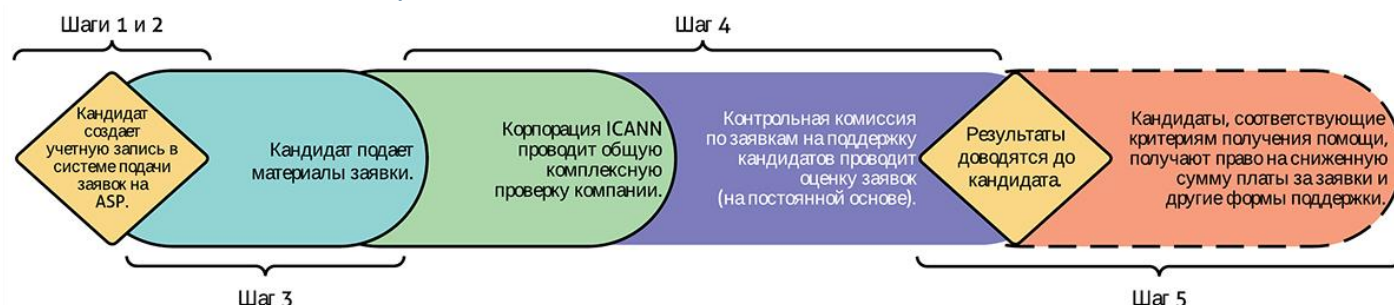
Шаги 1 и 2

Шаг 4

Кандидат создает учетную запись в системе подачи заявок на ASP.

Кандидат подает материалы заявки.

Корпорация ICANN проводит общую комплексную проверку компании.

Контрольная комиссия по заявкам на поддержку кандидатов проводит оценку заявок (на постоянной основе).

Результаты доводятся до кандидата.

Кандидаты, соответствующие критериям получения помощи, получают право на сниженную сумму платы за заявки и другие формы поддержки.

Шаг 3

Шаг 5